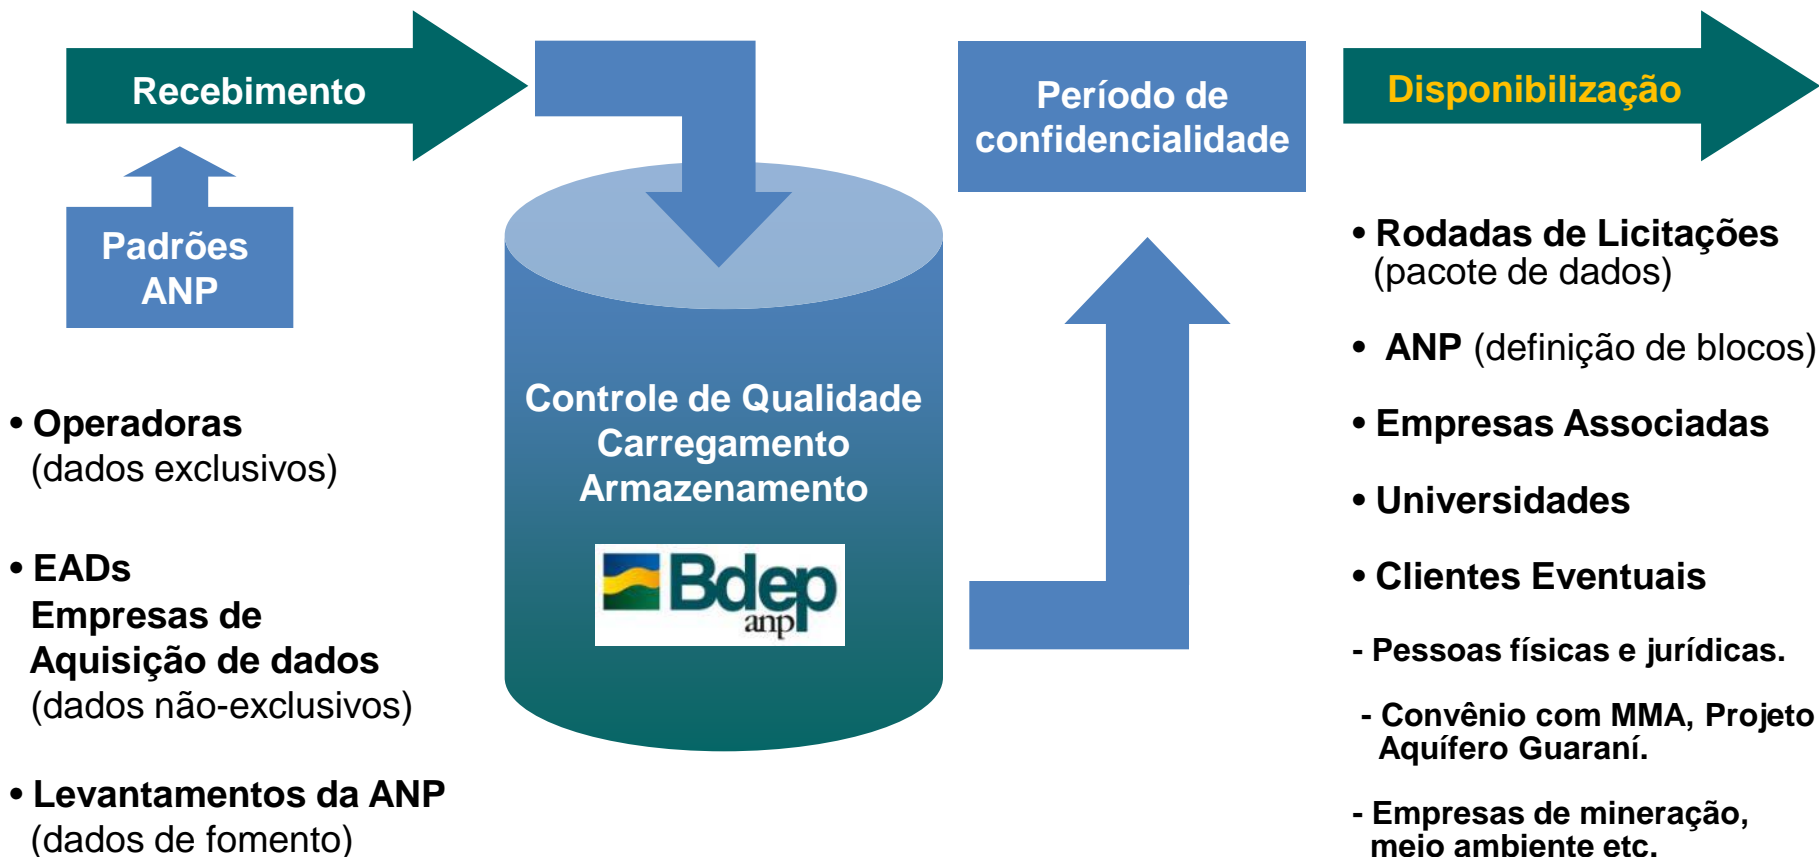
Recebimento

Padrões ANP

• Operadoras
(dados exclusivos)

• EADs
Empresas de Aquisição de dados
(dados não-exclusivos)

• Levantamentos da ANP
(dados de fomento)

Controle de Qualidade
Carregamento
Armazenamento

Bdep
anp

Período de confidencialidade

Disponibilização

• Rodadas de Licitações
(pacote de dados)

• ANP (definição de blocos)

• Empresas Associadas

• Universidades

• Clientes Eventuais

- Pessoas físicas e jurídicas.

- Convênio com MMA, Projeto Aquífero Guaraní.

- Empresas de mineração, meio ambiente etc.